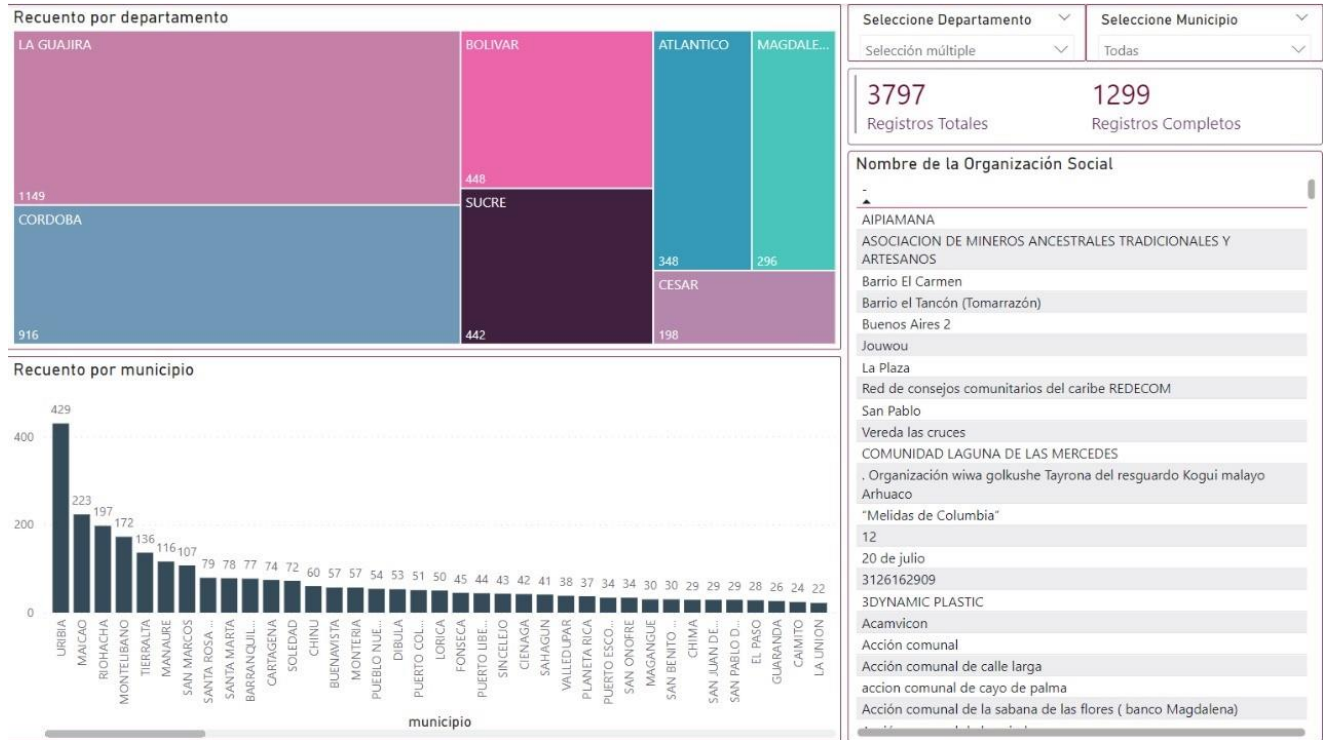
Recuento por departamento

LA GUAJIRA
1149
BOLIVAR
448
ATLANTICO
348
MAGDALE...
296
CORDOBA
916
SUCRE
442
CESAR
198

Seleccione Departamento
Selección múltiple
Seleccione Municipio
Todas

3797
Registros Totales
1299
Registros Completos

Nombre de la Organización Social
-
AIPIAMANA
ASOCIACION DE MINEROS ANCESTRALES TRADICIONALES Y ARTESANOS
Barrio El Carmen
Barrio el Tancón (Tomarrazón)
Buenos Aires 2
Jouwou
La Plaza
Red de consejos comunitarios del caribe REDECOM
San Pablo
Vereda las cruces
COMUNIDAD LAGUNA DE LAS MERCEDES
. Organización wiwa golkushe Tayrona del resguardo Kogui malayo Arhuaco
"Melidas de Columbia"
12
20 de julio
3126162909
3DYNAMIC PLASTIC
Acamvicon
Acción comunal
Acción comunal de calle larga
accion comunal de cayo de palma
Acción comunal de la sabana de las flores ( banco Magdalena)
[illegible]

Recuento por municipio

400
200
0

429 223 197 172 136 116 107 79 78 77 74 72 60 57 57 54 53 51 50 45 44 43 42 41 38 37 34 34 30 30 29 29 29 28 26 24 22

URIBIA
MAICAO
RIOHACHA
MONTELIBANO
TIERRALTA
MANAURE
SAN MARCOS
SANTA ROSA ...
SANTA MARTA
BARRANQUIL...
CARTAGENA
SOLEDAD
CHINU
BUENAVISTA
MONTERIA
PUEBLO NUE...
DIBULA
PUERTO COL...
LORICA
FONSECA
PUERTO LIBE...
SINCELEJO
CIENAGA
SAHAGUN
VALLEDUPAR
PLANETA RICA
PUERTO ESCO...
SAN ONOFRE
MAGANGUE
SAN BENITO ...
CHIMA
SAN JUAN DE...
SAN PABLO D...
EL PASO
GUARANDA
CAIMITO
LA UNION

municipio